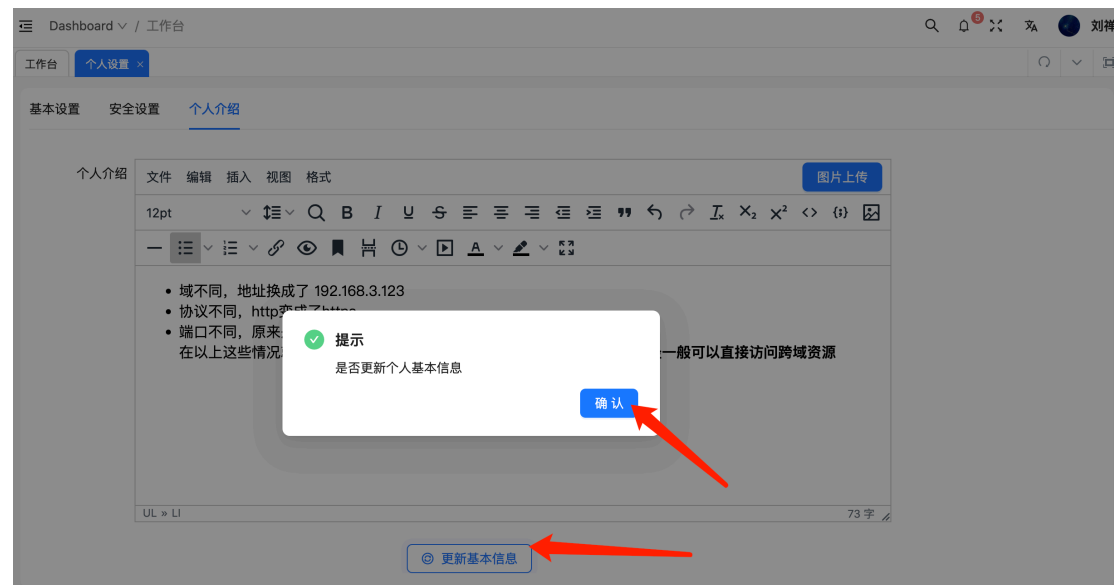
Dashboard / 工作台

5

刘祥

工作台 个人设置 ×

基本设置 安全设置 个人介绍

个人介绍

文件 编辑 插入 视图 格式

图片上传

12pt

- 域不同，地址换成了 192.168.3.123
- 协议不同，http变成了https
- 端口不同，原来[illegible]

在以上这些情况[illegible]一般可以直接访问跨域资源

提示

是否更新个人基本信息

确 认

UL » LI

73 字

更新基本信息